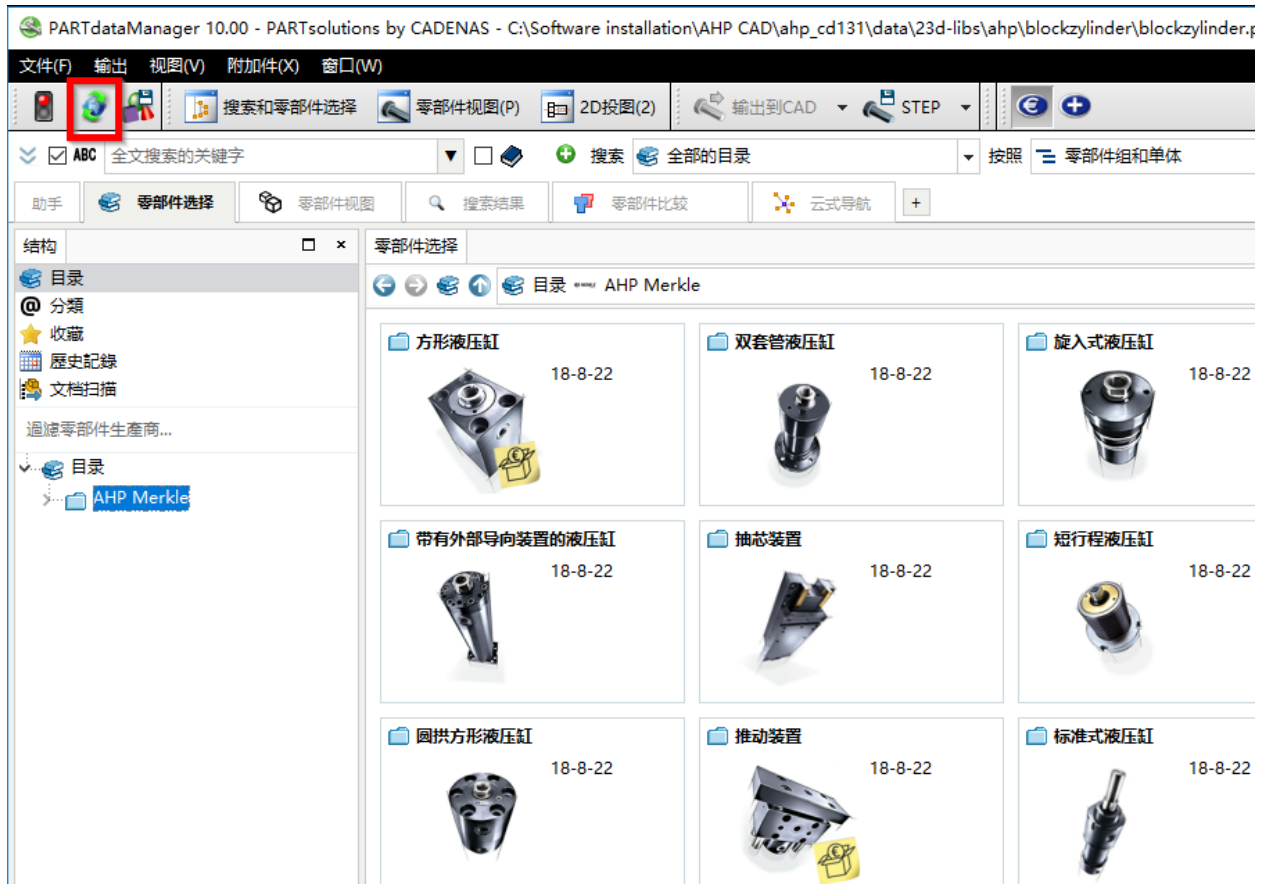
PARTdataManager 10.00 - PARTsolutions by CADENAS - C:\Software installation\AHP CAD\ahp_cd131\data\23d-libs\ahp\blockzylinder\blockzylinder.p

文件(F) 输出 视图(V) 附加件(X) 窗口(W)

搜索和零部件选择 零部件视图(P) 2D投图(2) 输出到CAD STEP

ABC 全文搜索的关键字 搜索 全部的目录 按照 零部件组和单体

助手 零部件选择 零部件视图 搜索结果 零部件比较 云式导航 +

结构

目录
分類
收藏
歷史記錄
文档扫描

過濾零部件生產商...

目录
AHP Merkle

零部件选择

目录 AHP Merkle

方形液压缸 18-8-22

双套管液压缸 18-8-22

旋入式液压缸 18-8-22

带有外部导向装置的液压缸 18-8-22

抽芯装置 18-8-22

短行程液压缸 18-8-22

圆拱方形液压缸 18-8-22

推动装置 18-8-22

标准式液压缸 18-8-22